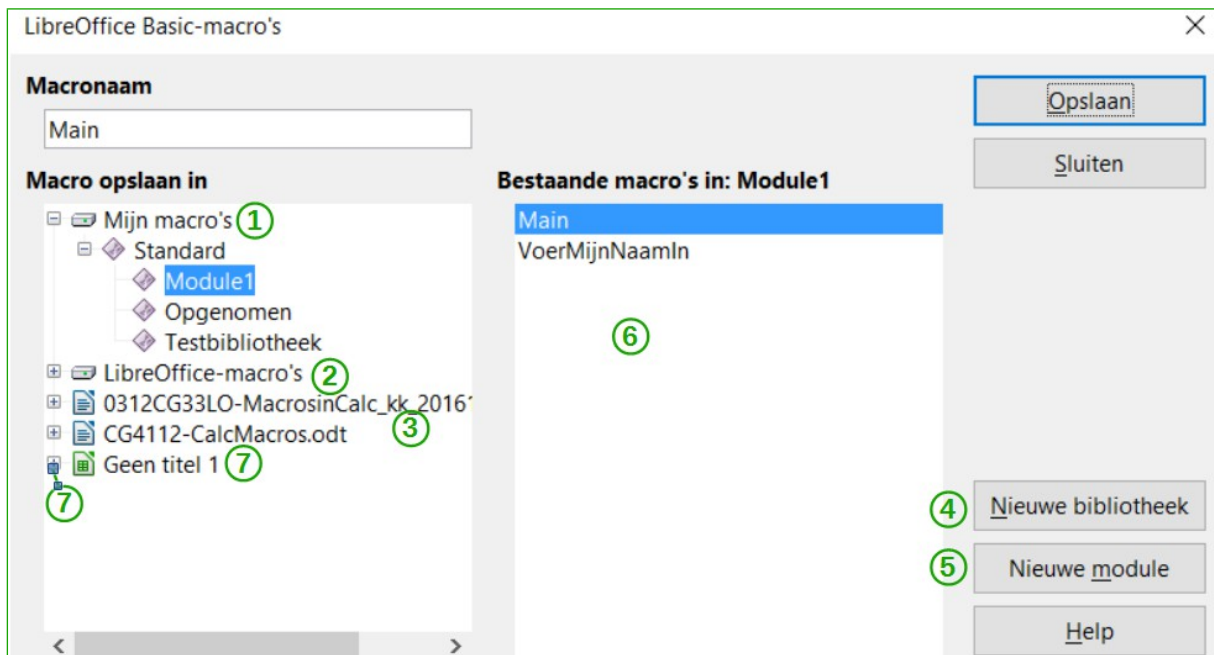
LibreOffice Basic-macro's

Macronaam

Main

Macro opslaan in

Mijn macro's ①
Standard
Module1
Opgenomen
Testbibliotheek
LibreOffice-macro's ②
0312CG33LO-MacrosinCalc_kk_2016
CG4112-CalcMacros.odt ③
Geen titel 1 ⑦
⑦

Bestaande macro's in: Module1

Main
VoerMijnNaamIn

⑥

Opslaan
Sluiten
④ Nieuwe bibliotheek
⑤ Nieuwe module
Help